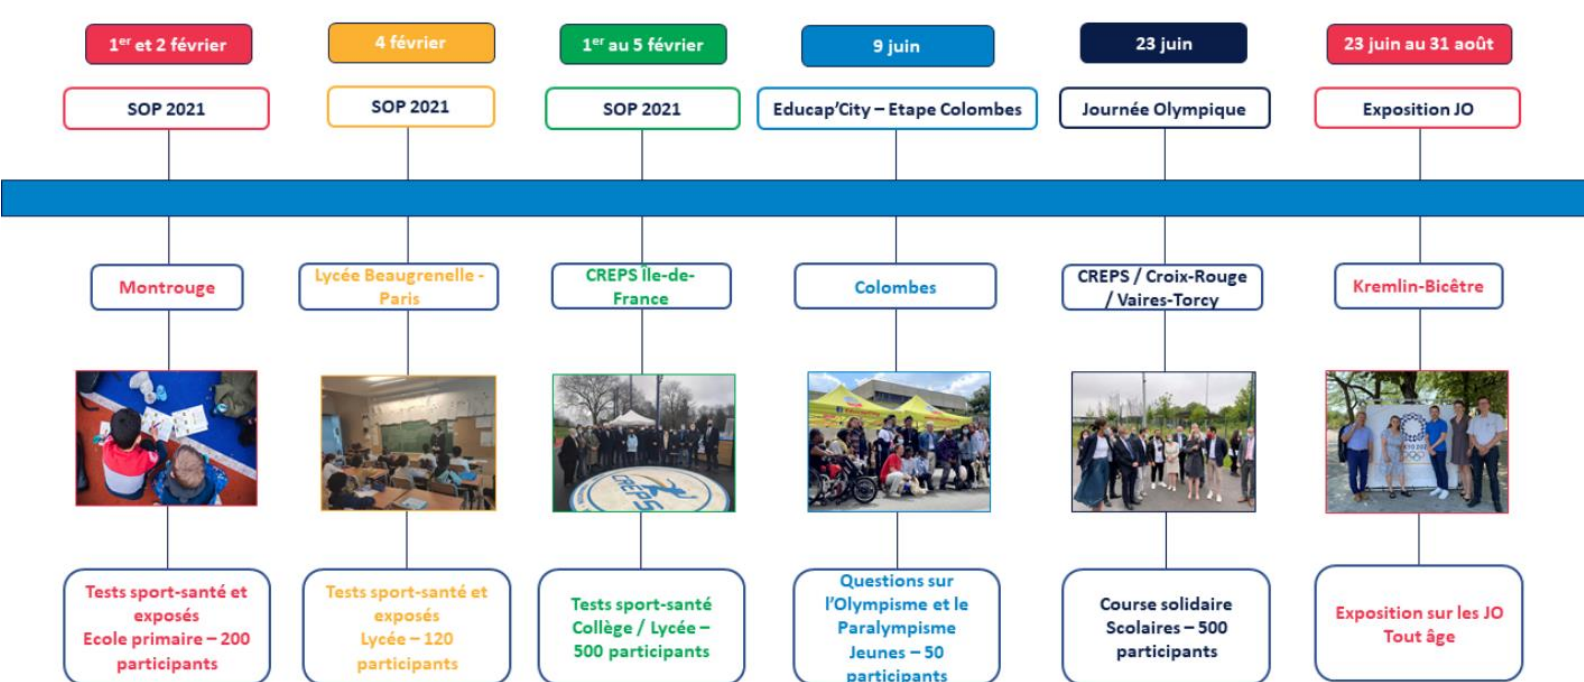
1$^{er}$ et 2 février

SOP 2021

Montrouge

Tests sport-santé et exposés
Ecole primaire – 200 participants

4 février

SOP 2021

Lycée Beaugrenelle - Paris

Tests sport-santé et exposés
Lycée – 120 participants

1$^{er}$ au 5 février

SOP 2021

CREPS Île-de-France

Tests sport-santé
Collège / Lycée – 500 participants

9 juin

Educap'City – Etape Colombes

Colombes

Questions sur l'Olympisme et le Paralympisme
Jeunes – 50 participants

23 juin

Journée Olympique

CREPS / Croix-Rouge / Vaires-Torcy

Course solidaire
Scolaires – 500 participants

23 juin au 31 août

Exposition JO

Kremlin-Bicêtre

Exposition sur les JO
Tout âge